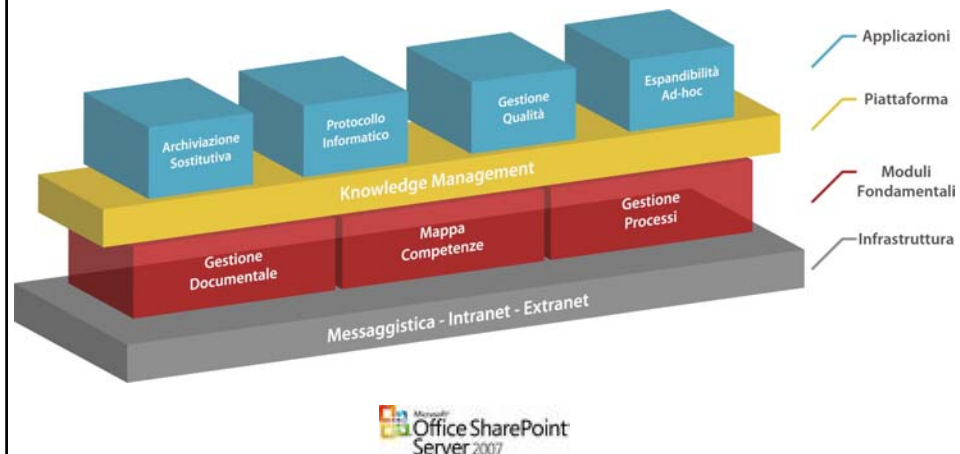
Archiviazione Sostitutiva

Protocollo Informatico

Gestione Qualità

Espandibilità Ad-hoc

Knowledge Management

Gestione Documentale

Mappa Competenze

Gestione Processi

Messaggistica - Intranet - Extranet

Applicazioni

Piattaforma

Moduli Fondamentali

Infrastruttura

Microsoft Office SharePoint Server 2007